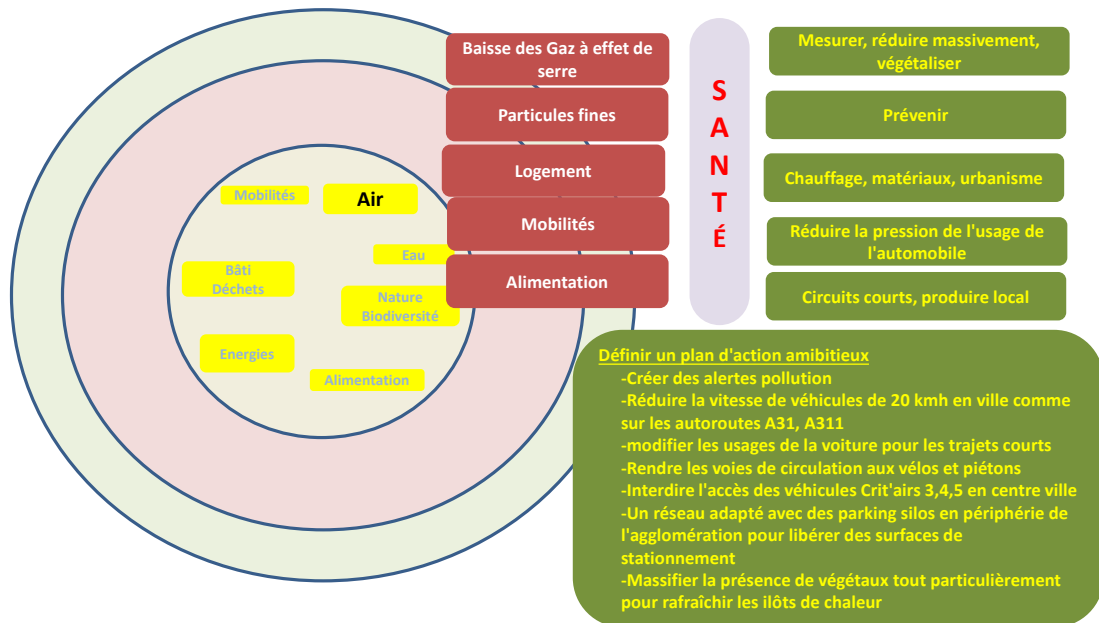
Mobilités

Air

Eau

Bâti
Déchets

Nature
Biodiversité

Energies

Alimentation

Baisse des Gaz à effet de serre

Particules fines

Logement

Mobilités

Alimentation

S
A
N
T
É

Mesurer, réduire massivement, végétaliser

Prévenir

Chauffage, matériaux, urbanisme

Réduire la pression de l'usage de l'automobile

Circuits courts, produire local

Définir un plan d'action ambitieux
-Créer des alertes pollution
-Réduire la vitesse de véhicules de 20 kmh en ville comme sur les autoroutes A31, A311
-modifier les usages de la voiture pour les trajets courts
-Rendre les voies de circulation aux vélos et piétons
-Interdire l'accès des véhicules Crit'airs 3,4,5 en centre ville
-Un réseau adapté avec des parking silos en périphérie de l'agglomération pour libérer des surfaces de stationnement
-Massifier la présence de végétaux tout particulièrement pour rafraîchir les ilôts de chaleur